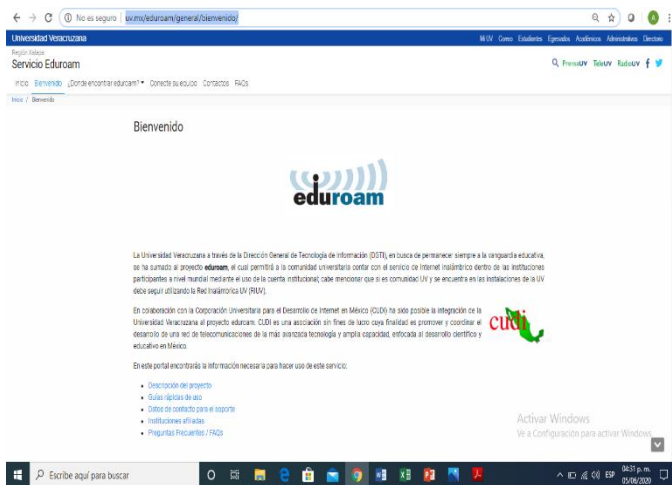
No es seguro | uv.mx/eduroam/general/bienvenido/

Universidad Veracruzana

Mi UV Correo Estudiantes Egresados Académicos Administrativos Directorio

Región Xalapa
Servicio Eduroam

PrensaUV TeleUV RadioUV

Inicio Bienvenido ¿Dónde encontrar eduroam? Conecte su equipo Contactos FAQs

Inicio / Bienvenido

Bienvenido

eduroam

La Universidad Veracruzana a través de la Dirección General de Tecnología de Información (DGTI), en busca de permanecer siempre a la vanguardia educativa, se ha sumado al proyecto **eduroam**, el cual permitirá a la comunidad universitaria contar con el servicio de Internet inalámbrico dentro de las instituciones participantes a nivel mundial mediante el uso de la cuenta institucional; cabe mencionar que si es comunidad UV y se encuentra en las instalaciones de la UV debe seguir utilizando la Red Inalámbrica UV (RIUV).

En colaboración con la Corporación Universitaria para el Desarrollo de Internet en México (CUDI) ha sido posible la integración de la Universidad Veracruzana al proyecto eduroam. CUDI es una asociación sin fines de lucro cuya finalidad es promover y coordinar el desarrollo de una red de telecomunicaciones de la más avanzada tecnología y amplia capacidad, enfocada al desarrollo científico y educativo en México.

cudi

En este portal encontrarás la información necesaria para hacer uso de este servicio:

- Descripción del proyecto
- Guías rápidas de uso
- Datos de contacto para el soporte
- Instituciones afiliadas
- Preguntas Frecuentes / FAQs

Activar Windows
Ve a Configuración para activar Windows.

Escribe aquí para buscar

ESP 04:31 p. m. 05/06/2020